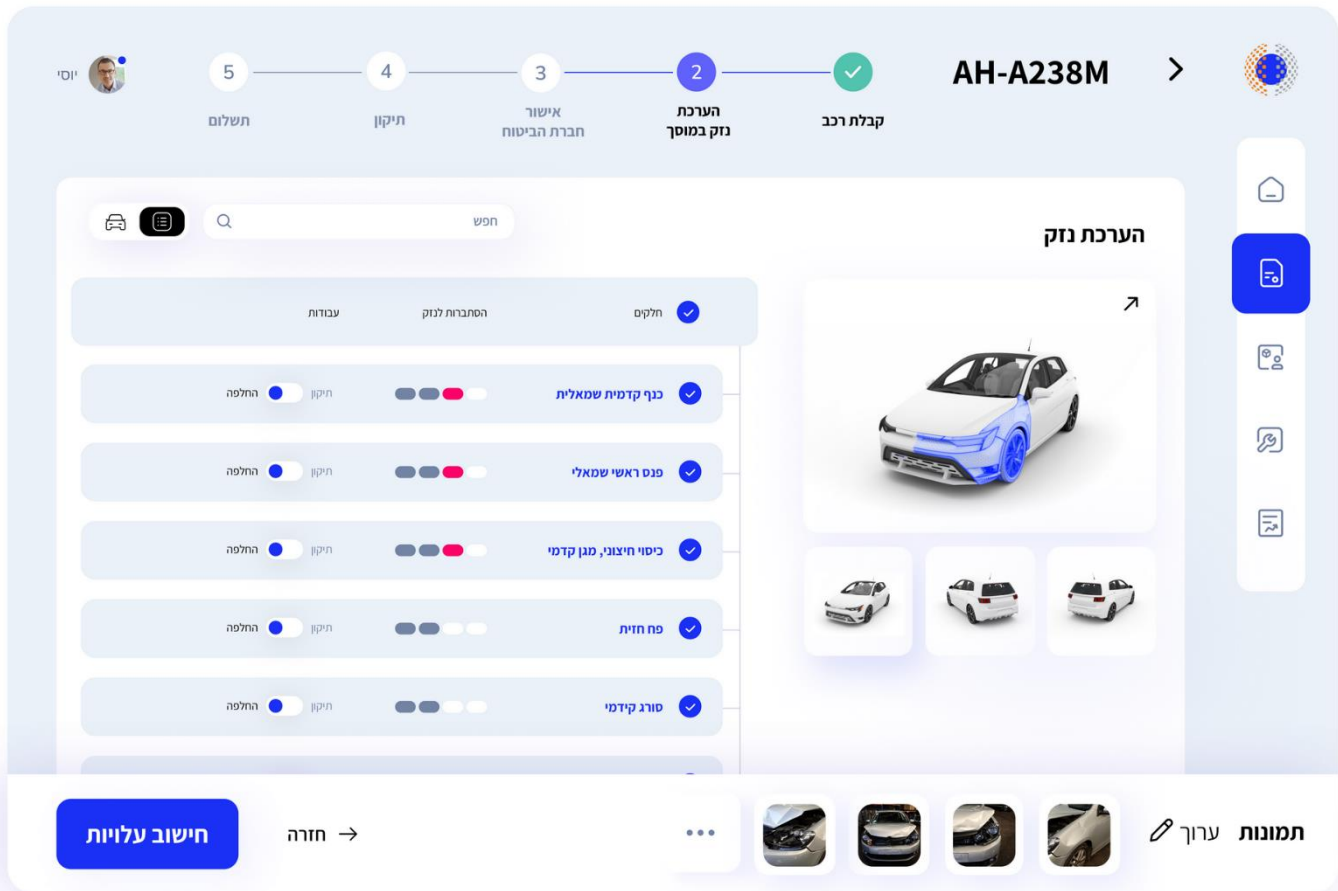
AH-A238M

קבלת רכב
2
הערכת נזק במוסך
3
אישור חברת הביטוח
4
תיקון
5
תשלום
יוסי

הערכת נזק

חפש

חלקים
הסתברות לנזק
עבודות

כנף קדמית שמאלית
תיקון
החלפה

פנס ראשי שמאלי
תיקון
החלפה

כיסוי חיצוני, מגן קדמי
תיקון
החלפה

פח חזית
תיקון
החלפה

סורג קידמי
תיקון
החלפה

תמונות
ערוך

חזרה
חישוב עלויות